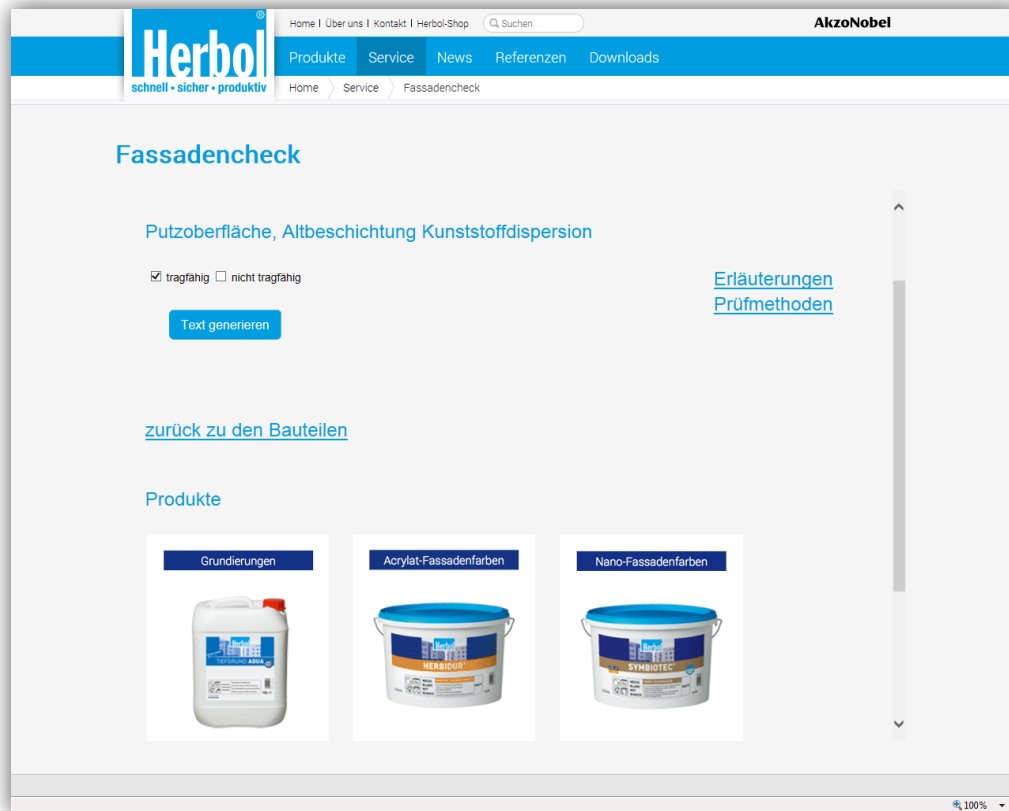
Herbol®
schnell • sicher • produktiv

Home I Über uns I Kontakt I Herbol-Shop Suchen

AkzoNobel

Produkte Service News Referenzen Downloads

Home Service Fassadencheck

Fassadencheck

Putzoberfläche, Altbeschichtung Kunststoffdispersion

☑ tragfähig ☐ nicht tragfähig

Erläuterungen
Prüfmethoden

Text generieren

zurück zu den Bauteilen

Produkte

Grundierungen

Herbol
TIEFGRUND AQUA

Acrylat-Fassadenfarben

Herbol
HERBIDUR

Nano-Fassadenfarben

Herbol
SYMBIOTEC

100%